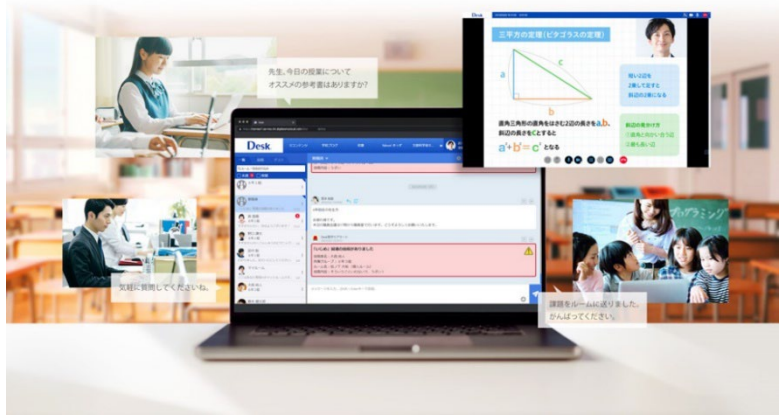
先生、今日の授業について
オススメの参考書はありますか?

Desk

三平方の定理(ピタゴラスの定理)

a

c

b

短い2辺を
2乗して足すと
斜辺の2乗になる

斜辺の見分け方
・直角と向かい合う辺
・一番長い辺

直角三角形の直角をはさむ2辺の長さをa,b,
斜辺の長さをcとすると

$a^2+b^2=c^2$ となる

気軽に質問してくださいね。

課題をルームに送りました。
がんばってください。

Desk

プログラミング